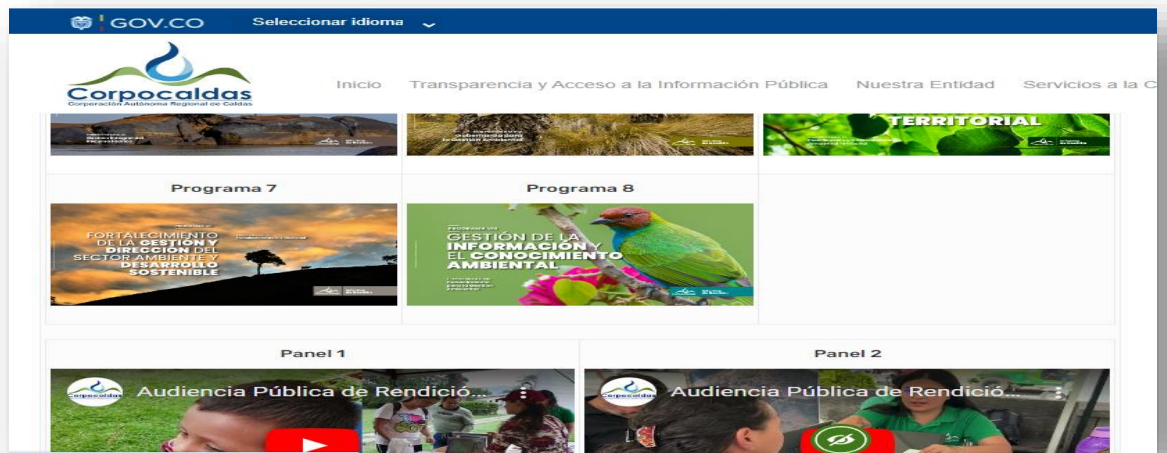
GOV.CO Seleccionar idioma

Corpocaldas
Corporación Autónoma Regional de Caldas

Inicio Transparencia y Acceso a la Información Pública Nuestra Entidad Servicios a la C

TERRITORIAL

Programa 7

FORTALECIMIENTO DE LA GESTIÓN Y DIRECCIÓN DEL SECTOR AMBIENTE Y DESARROLLO SOSTENIBLE

Programa 8

GESTIÓN DE LA INFORMACIÓN Y EL CONOCIMIENTO AMBIENTAL

Panel 1

Corpocaldas Audiencia Pública de Rendició...

Panel 2

Corpocaldas Audiencia Pública de Rendició...